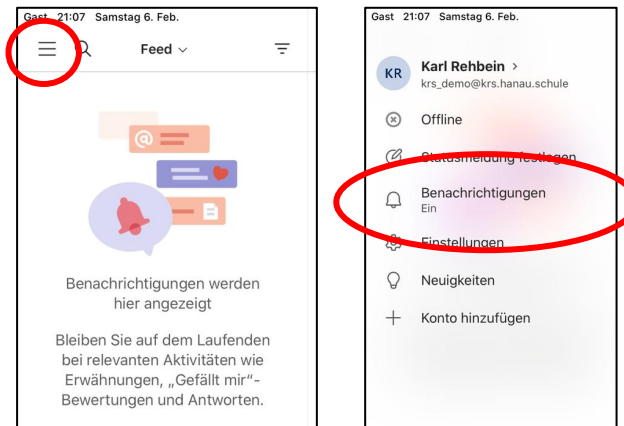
Gast 21:07 Samstag 6. Feb.

Feed

Benachrichtigungen werden hier angezeigt

Bleiben Sie auf dem Laufenden bei relevanten Aktivitäten wie Erwähnungen, „Gefällt mir"-Bewertungen und Antworten.

Gast 21:07 Samstag 6. Feb.

KR Karl Rehbein >
krs_demo@krs.hanau.schule

Offline

Statusmeldung festlegen

Benachrichtigungen
Ein

Einstellungen

Neuigkeiten

Konto hinzufügen